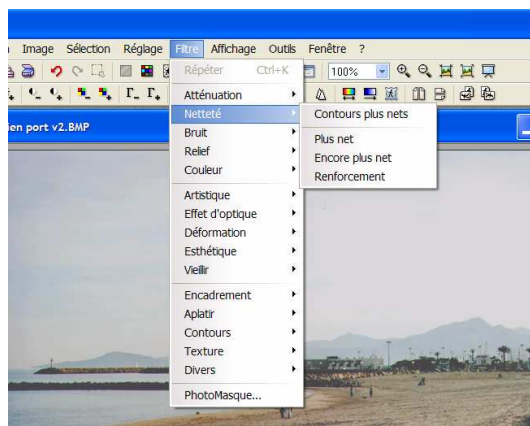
Image Sélection Réglage Filtre Affichage Outils Fenêtre ?

Répéter Ctrl+K

100%

ien port v2.BMP

Atténuation
Netteté
Bruit
Relief
Couleur

Artistique
Effet d'optique
Déformation
Esthétique
Vieillir

Encadrement
Aplatir
Contours
Texture
Divers

PhotoMasque...

Contours plus nets

Plus net
Encore plus net
Renforcement